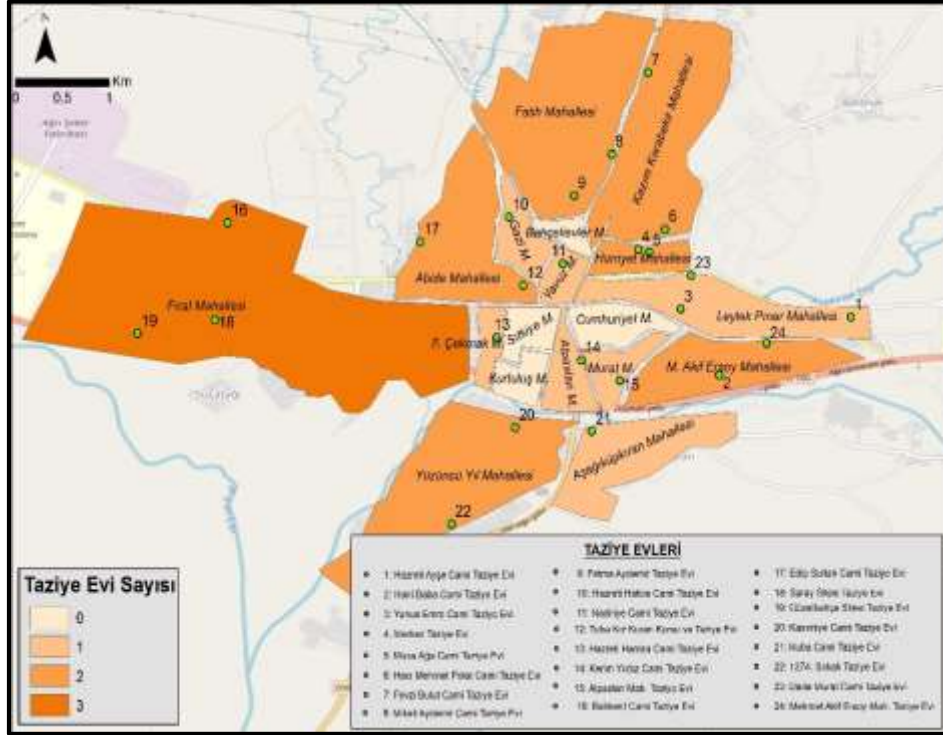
N

Km
0 0.5 1

Fatih Mahallesi
Kazım Karabekir Mahallesi
Bahçelievler M.
Gazi M.
Yavuz M.
Hürriyet Mahallesi
Abide Mahallesi
Fırat Mahallesi
F. Çakmak M.
Sultiye M.
Cumhuriyet M.
Leylek Pınar Mahallesi
Kurtuluş M.
Alparslan M.
Murat M.
M. Akif Ersoy Mahallesi
Yüzüncü Yıl Mahallesi
Aşağıküçükdere Mahallesi

1 2 3 4 5 6 7 8 9 10 11 12 13 14 15 16 17 18 19 20 21 22 23 24

Taziye Evi Sayısı
0
1
2
3

TAZİYE EVLERİ
1: Hazreti Ayşe Camii Taziye Evi
2: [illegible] Camii Taziye Evi
3: Yunus Emre Camii Taziye Evi
4: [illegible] Taziye Evi
5: Musa Ağa Camii Taziye Evi
6: Hacı Mehmet Polat Camii Taziye Evi
7: Fevzi Bulut Camii Taziye Evi
8: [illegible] Camii Taziye Evi
9: Fatma Ayşe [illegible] Taziye Evi
10: Hazreti Hatice Camii Taziye Evi
11: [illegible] Camii Taziye Evi
12: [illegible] Kur'an Kursu ve Taziye Evi
13: Hazreti Hamza Camii Taziye Evi
14: Kerim Yıldız Camii Taziye Evi
15: Alparslan Mah. Taziye Evi
16: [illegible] Camii Taziye Evi
17: Edip Sultan Camii Taziye Evi
18: Saray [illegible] Taziye Evi
19: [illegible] Taziye Evi
20: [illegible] Camii Taziye Evi
21: Kuba Camii Taziye Evi
22: 1374. Sokak Taziye Evi
23: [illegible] Camii Taziye Evi
24: Mehmet Akif Ersoy Mah. Taziye Evi